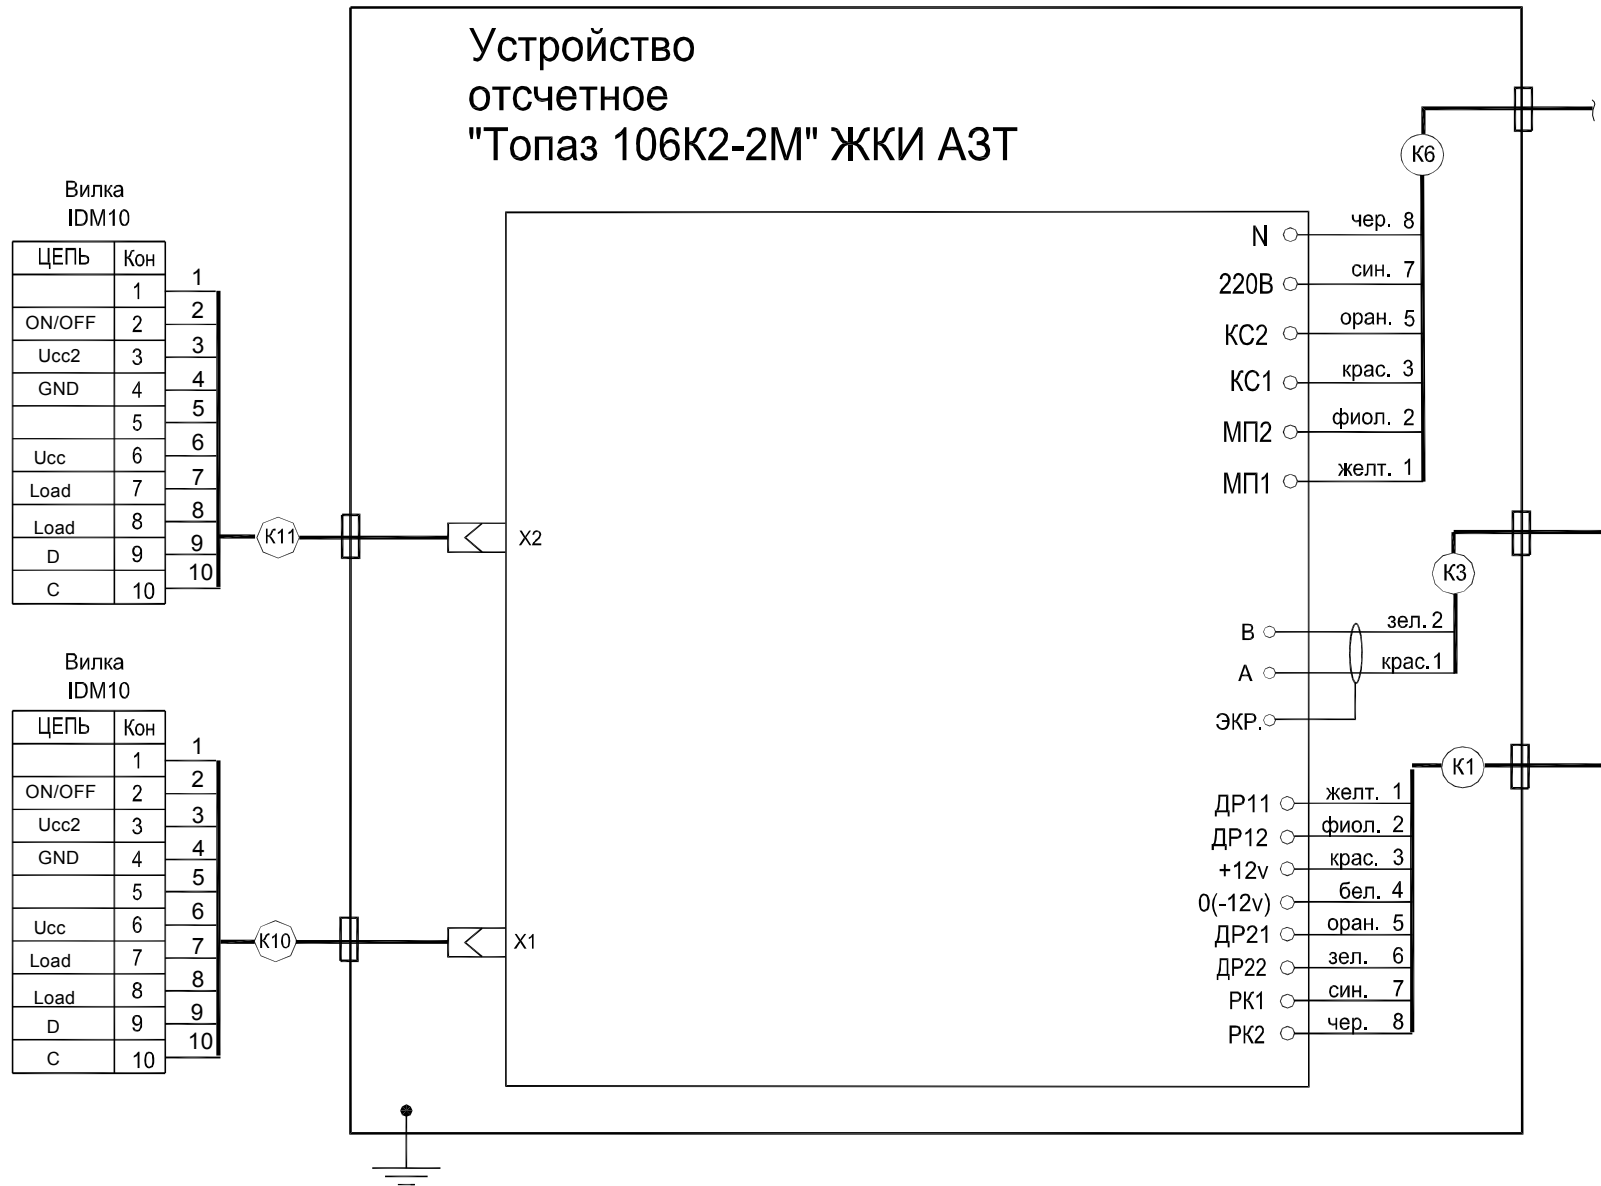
Устройство
отсчетное
"Топаз 106К2-2М" ЖКИ АЗТ

Вилка
IDM10

| ЦЕПЬ | Кон |
|---|---|
| | 1 |
| ON/OFF | 2 |
| Ucc2 | 3 |
| GND | 4 |
| | 5 |
| Ucc | 6 |
| Load | 7 |
| Load | 8 |
| D | 9 |
| C | 10 |

1 2 3 4 5 6 7 8 9 10

К11

X2

Вилка
IDM10

| ЦЕПЬ | Кон |
|---|---|
| | 1 |
| ON/OFF | 2 |
| Ucc2 | 3 |
| GND | 4 |
| | 5 |
| Ucc | 6 |
| Load | 7 |
| Load | 8 |
| D | 9 |
| C | 10 |

1 2 3 4 5 6 7 8 9 10

К10

X1

К6

N чер. 8
220В син. 7
КС2 оран. 5
КС1 крас. 3
МП2 фиол. 2
МП1 желт. 1

К3

B зел. 2
A крас.1
ЭКР.

К1

ДР11 желт. 1
ДР12 фиол. 2
+12v крас. 3
0(-12v) бел. 4
ДР21 оран. 5
ДР22 зел. 6
РК1 син. 7
РК2 чер. 8